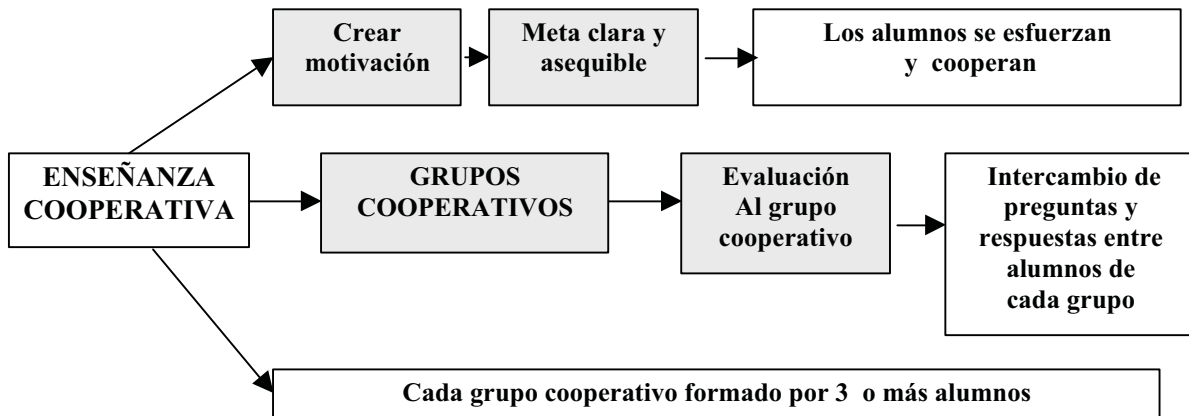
Crear motivación

Meta clara y asequible

Los alumnos se esfuerzan y cooperan

ENSEÑANZA COOPERATIVA

GRUPOS COOPERATIVOS

Evaluación Al grupo cooperativo

Intercambio de preguntas y respuestas entre alumnos de cada grupo

Cada grupo cooperativo formado por 3 o más alumnos